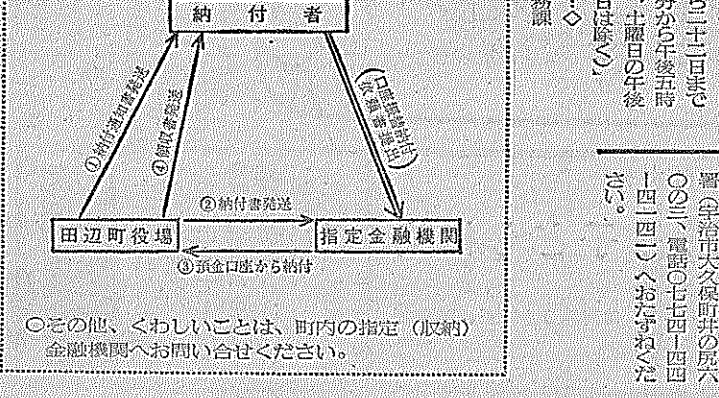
納付者

①納付通知書送付

④領収書発送

口座振替納付（依頼書提出）

②納付書発送

田辺町役場

指定金融機関

③預金口座から納付

○その他、くわしいことは、町内の指定（収納）金融機関へお問い合せください。

ら二十二日まで
分から午後五時
、土曜日の午後
日は除く）」
…◇
務課

署（宇治市大久保町井ノ尻六
○の三、電話○七七四－四四
－四一四二）へおたずねくだ
さい。